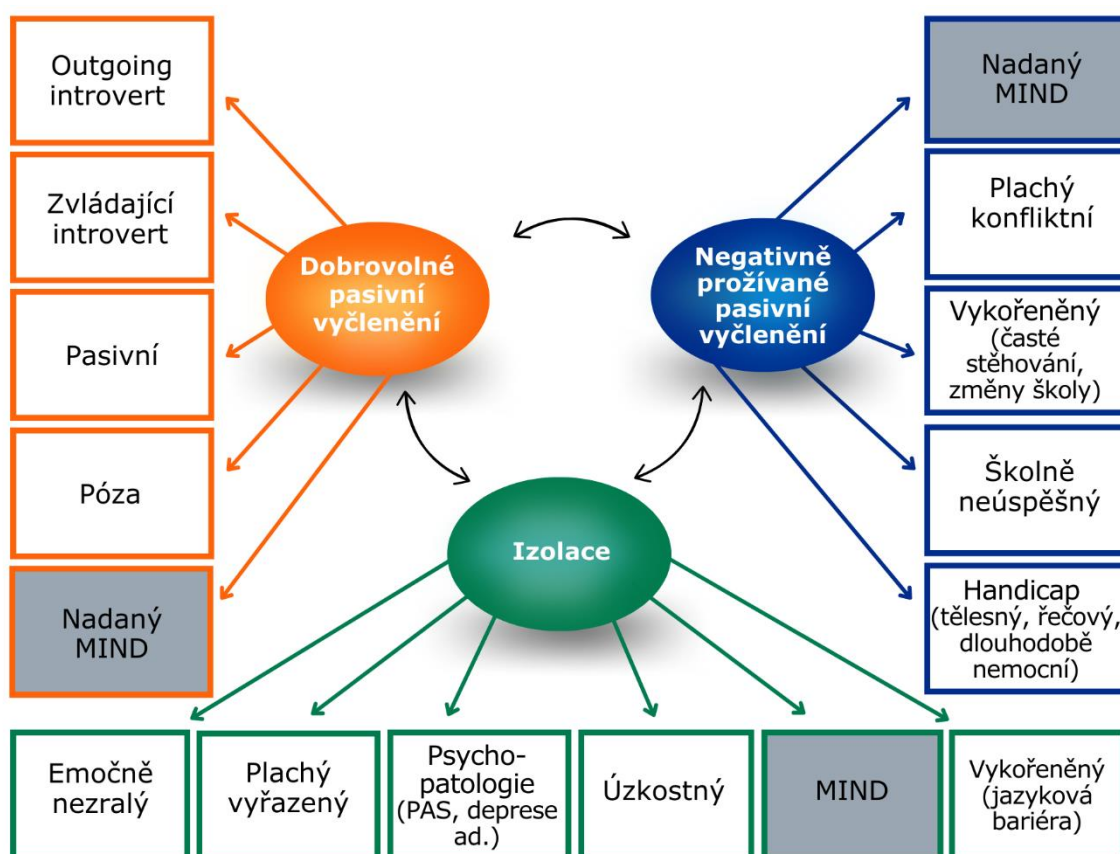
Outgoing introvert

Zvládající introvert

Pasivní

Póza

Nadaný MIND

Dobrovolné pasivní vyčlenění

Negativně prožívané pasivní vyčlenění

Nadaný MIND

Plachý konfliktní

Vykořeněný (časté stěhování, změny školy)

Školně neúspěšný

Handicap (tělesný, řečový, dlouhodobě nemocní)

Izolace

Emočně nezralý

Plachý vyřazený

Psychopatologie (PAS, deprese ad.)

Úzkostný

MIND

Vykořeněný (jazyková bariéra)